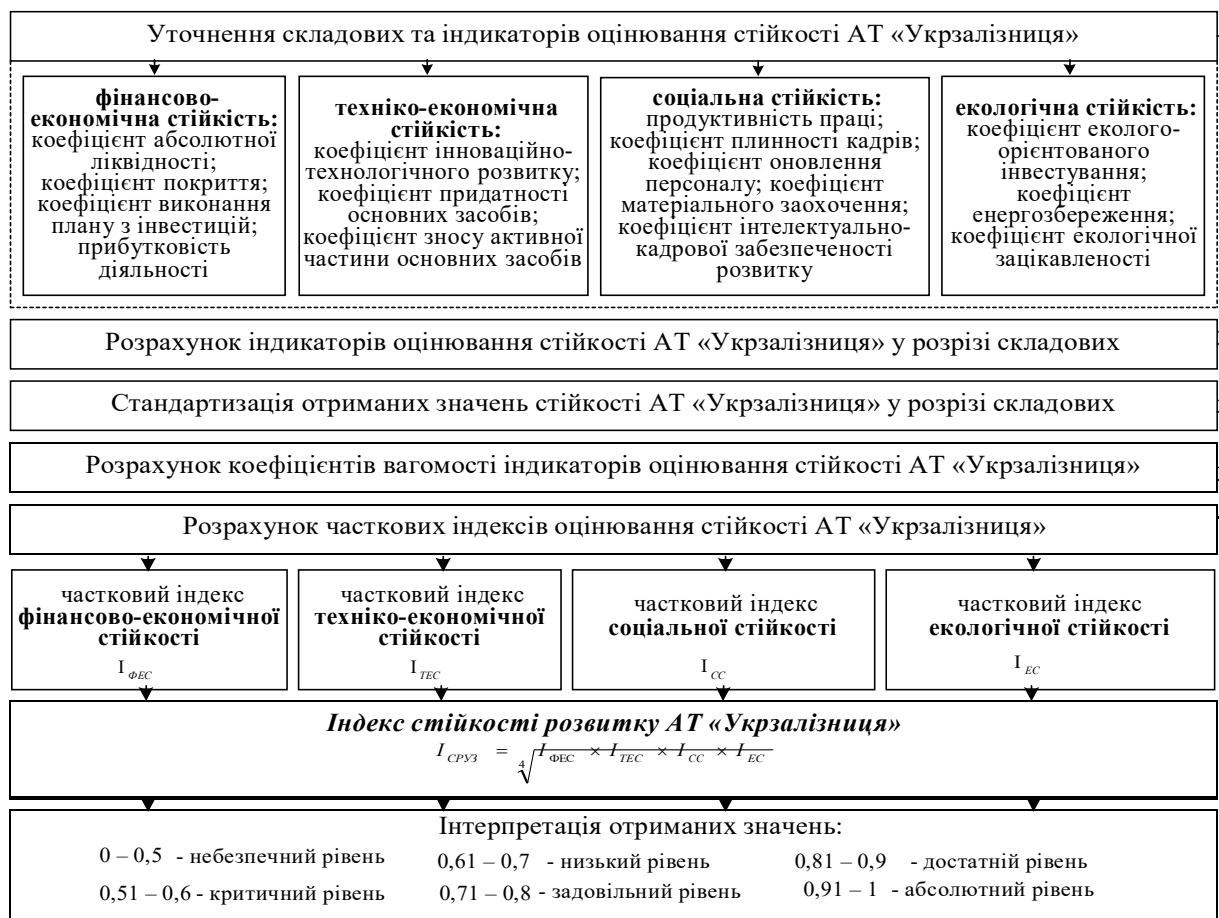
Уточнення складових та індикаторів оцінювання стійкості АТ «Укрзалізниця»

**фінансово-економічна стійкість:** коефіцієнт абсолютної ліквідності; коефіцієнт покриття; коефіцієнт виконання плану з інвестицій; прибутковість діяльності

**техніко-економічна стійкість:** коефіцієнт інноваційно-технологічного розвитку; коефіцієнт придатності основних засобів; коефіцієнт зносу активної частини основних засобів

**соціальна стійкість:** продуктивність праці; коефіцієнт плинності кадрів; коефіцієнт оновлення персоналу; коефіцієнт матеріального заохочення; коефіцієнт інтелектуально-кадрової забезпеченості розвитку

**екологічна стійкість:** коефіцієнт екологоорієнтованого інвестування; коефіцієнт енергозбереження; коефіцієнт екологічної зацікавленості

Розрахунок індикаторів оцінювання стійкості АТ «Укрзалізниця» у розрізі складових

Стандартизація отриманих значень стійкості АТ «Укрзалізниця» у розрізі складових

Розрахунок коефіцієнтів вагомості індикаторів оцінювання стійкості АТ «Укрзалізниця»

Розрахунок часткових індексів оцінювання стійкості АТ «Укрзалізниця»

частковий індекс **фінансово-економічної стійкості** $I_{ФЕС}$

частковий індекс **техніко-економічної стійкості** $I_{TEC}$

частковий індекс **соціальної стійкості** $I_{CC}$

частковий індекс **екологічної стійкості** $I_{EC}$

***Індекс стійкості розвитку АТ «Укрзалізниця»***

$I_{СРУЗ} = \sqrt[4]{I_{ФЕС} \times I_{TEC} \times I_{CC} \times I_{EC}}$

Інтерпретація отриманих значень:

0 – 0,5 - небезпечний рівень
0,51 – 0,6 - критичний рівень
0,61 – 0,7 - низький рівень
0,71 – 0,8 - задовільний рівень
0,81 – 0,9 - достатній рівень
0,91 – 1 - абсолютний рівень